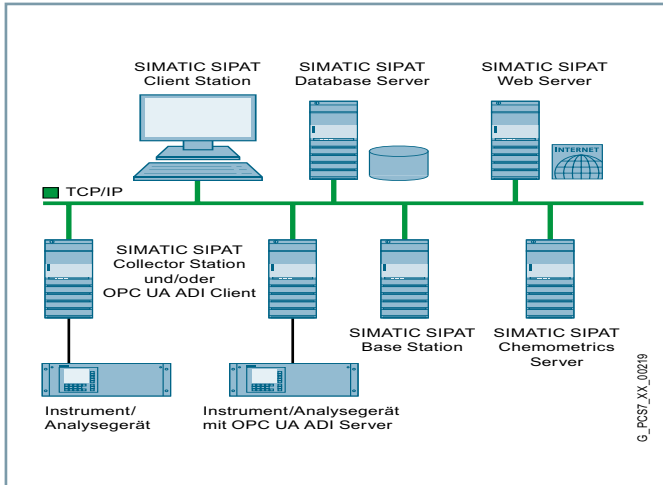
SIMATIC SIPAT Client Station

SIMATIC SIPAT Database Server

SIMATIC SIPAT Web Server

INTERNET

TCP/IP

SIMATIC SIPAT Collector Station und/oder OPC UA ADI Client

SIMATIC SIPAT Base Station

SIMATIC SIPAT Chemometrics Server

Instrument/ Analysegerät

Instrument/Analysegerät mit OPC UA ADI Server

G_PCS7_XX_00219